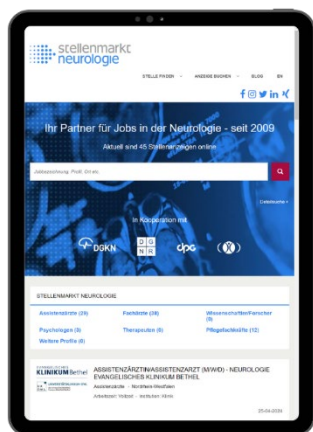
stellenmarkt neurologie

STELLE FINDEN · ANZEIGE BUCHEN · BLOG · EN

Ihr Partner für Jobs in der Neurologie - seit 2009

Aktuell sind 45 Stellenanzeigen online

Jobbezeichnung, Profil, Ort etc.

Gebietssuche

In Kooperation mit

DGKN

D G N R

dpg

STELLENMARKT NEUROLOGIE

Assistenzärzte (28)
Fachärzte (28)
Wissenschaftler/Forscher (8)
Psychologen (3)
Therapeuten (6)
Pflegefachkräfte (12)
Weitere Profile (6)

KLINIKUM Bethel

ASSISTENZÄRZTIN/ASSISTENZARZT (M/W/D) - NEUROLOGIE EVANGELISCHES KLINIKUM BETHEL

Assistenzärzte · Nordrhein-Westfalen

Arbeitszeit: Vollzeit · Institution: Klinik

25-04-2024